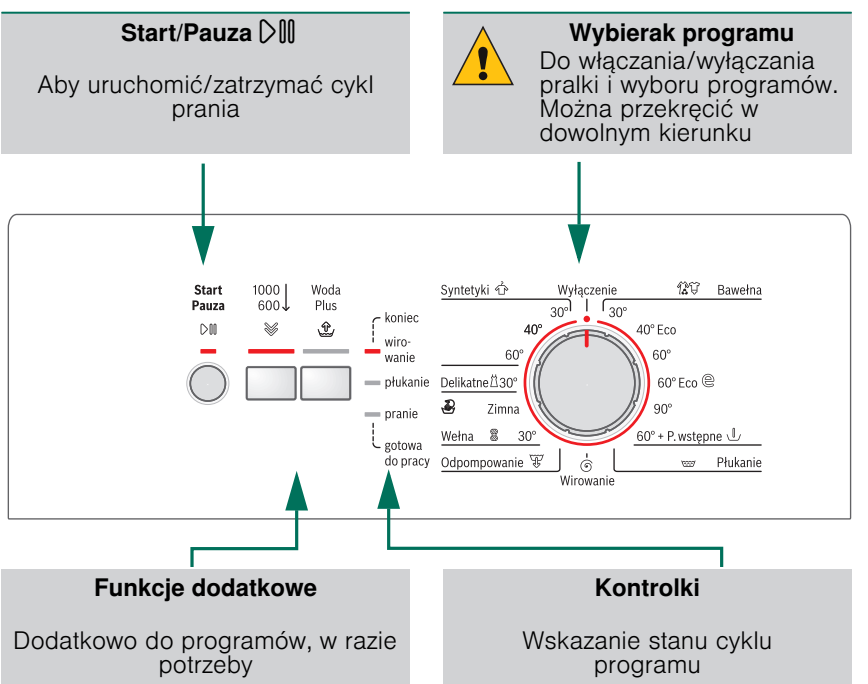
**Start/Pauza ▷‖**

Aby uruchomić/zatrzymać cykl prania

**Wybierak programu**

Do włączania/wyłączania pralki i wyboru programów. Można przekręcić w dowolnym kierunku

Start Pauza ▷‖

1000↓ 600↓

Woda Plus

koniec

wirowanie

płukanie

pranie

gotowa do pracy

Syntetyki

Wyłączenie

Bawełna

30°

30°

40°

40° Eco

60°

60°

Delikatne 30°

60° Eco

Zimna

90°

Wełna

30°

60° + P. wstępne

Odpompowanie

Płukanie

Wirowanie

**Funkcje dodatkowe**

Dodatkowo do programów, w razie potrzeby

**Kontrolki**

Wskazanie stanu cyklu programu